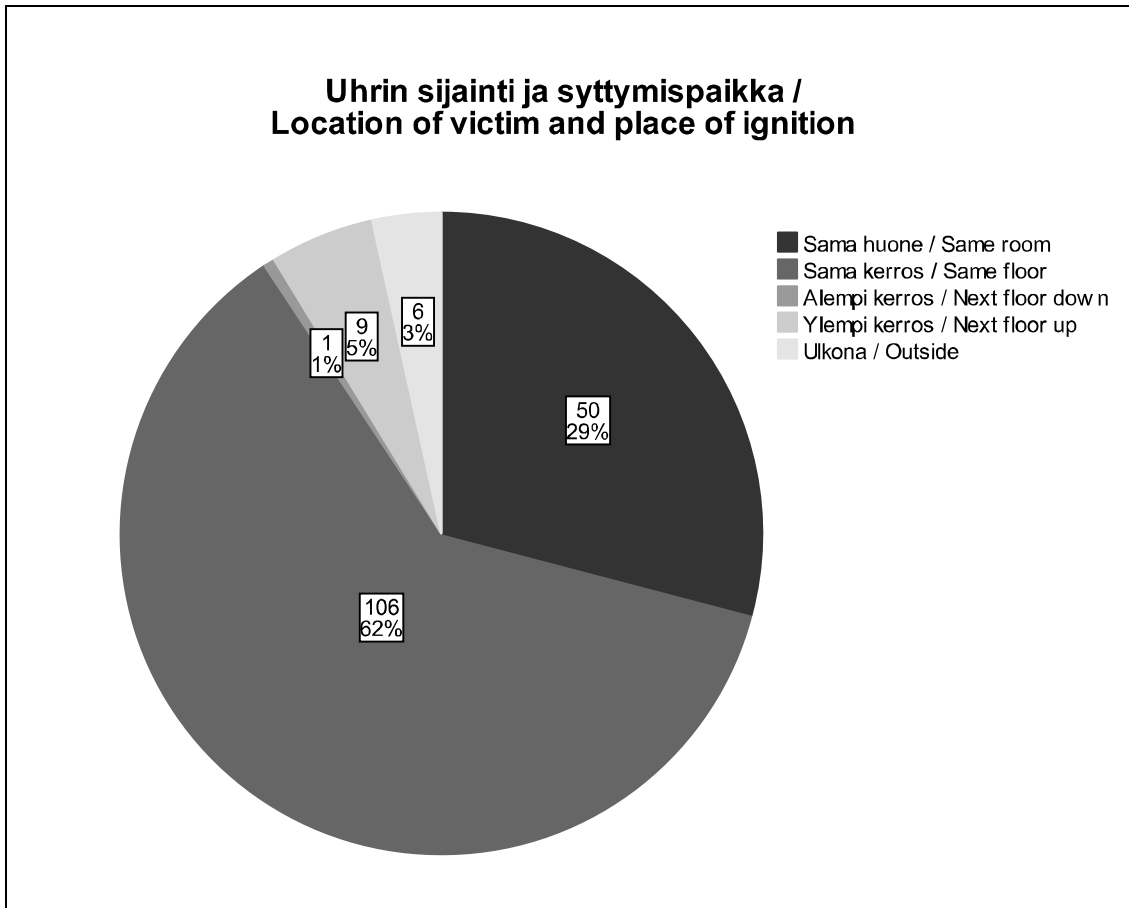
Uhrin sijainti ja syttymispaikka /
Location of victim and place of ignition

Sama huone / Same room
Sama kerros / Same floor
Alempi kerros / Next floor dow n
Ylempi kerros / Next floor up
Ulkona / Outside

6
3%

9
5%

1
1%

50
29%

106
62%